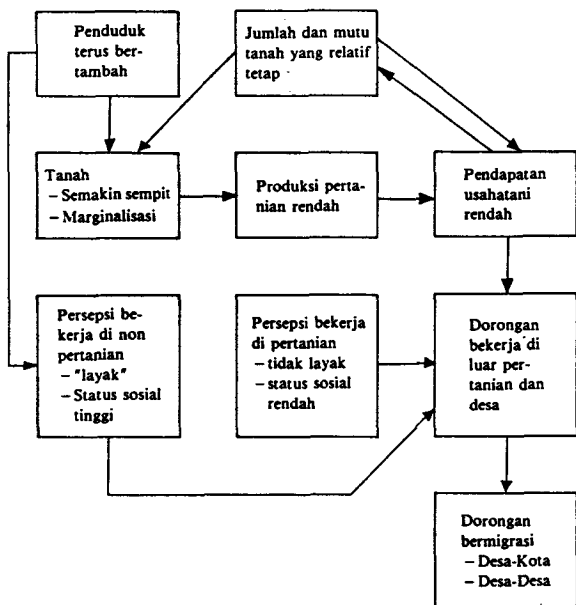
Penduduk terus bertambah

Jumlah dan mutu tanah yang relatif tetap

Tanah
– Semakin sempit
– Marginalisasi

Produksi pertanian rendah

Pendapatan usahatani rendah

Persepsi bekerja di non pertanian
– "layak"
– Status sosial tinggi

Persepsi bekerja di pertanian
– tidak layak
– status sosial rendah

Dorongan bekerja di luar pertanian dan desa

Dorongan bermigrasi
– Desa-Kota
– Desa-Desa